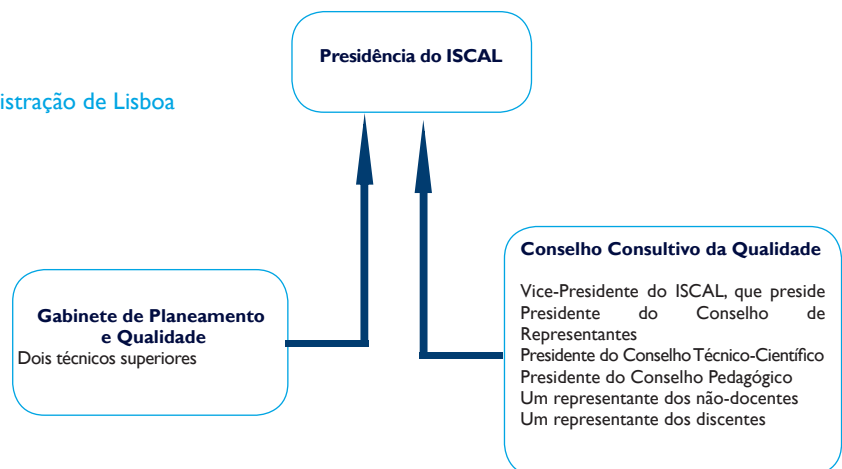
istração de Lisboa

Presidência do ISCAL

Gabinete de Planeamento e Qualidade
Dois técnicos superiores

Conselho Consultivo da Qualidade

Vice-Presidente do ISCAL, que preside
Presidente do Conselho de Representantes
Presidente do Conselho Técnico-Científico
Presidente do Conselho Pedagógico
Um representante dos não-docentes
Um representante dos discentes